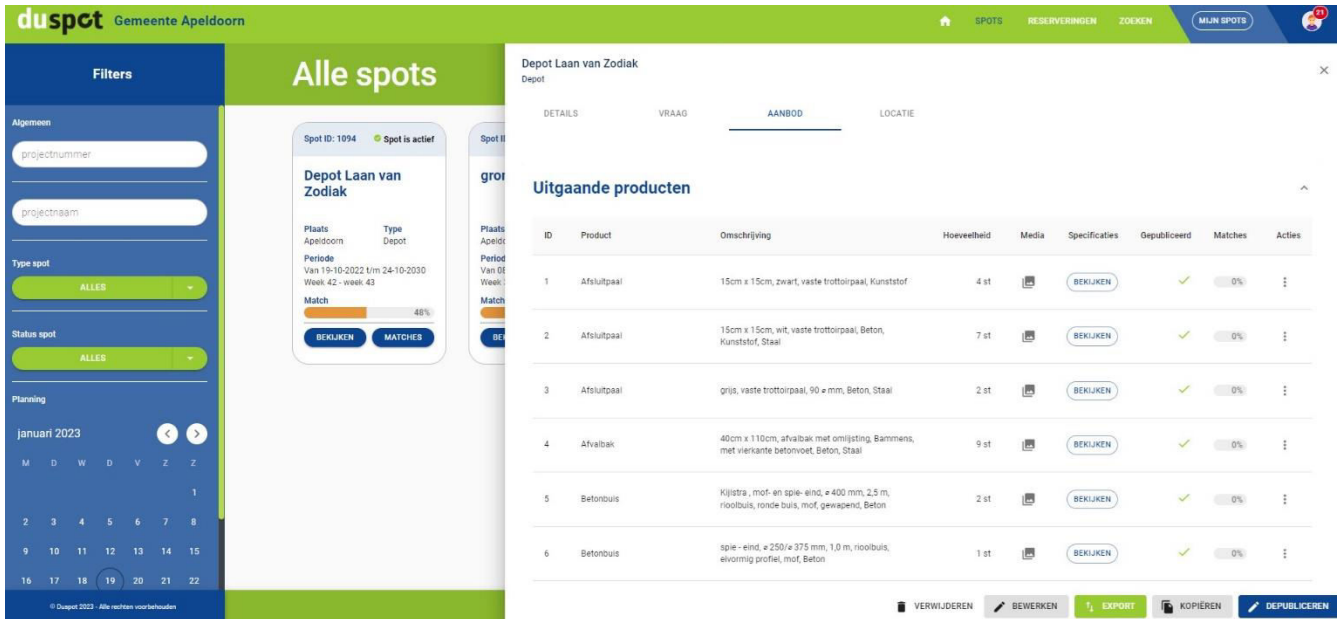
duspot Gemeente Apeldoorn

SPOTS RESERVERINGEN ZOEKEN MIJN SPOTS 21

Filters

Algemeen

projectnummer

projectnaam

Type spot

ALLES

Status spot

ALLES

Planning

januari 2023

M D W D V Z Z

1
2 3 4 5 6 7 8
9 10 11 12 13 14 15
16 17 18 19 20 21 22

© Duspot 2023 - Alle rechten voorbehouden

Alle spots

Spot ID: 1094 Spot is actief

Depot Laan van Zodiak

Plaats Apeldoorn
Type Depot
Periode Van 19-10-2022 t/m 24-10-2030
Week 42 - week 43
Match 48%

BEKIJKEN MATCHES

Spot I

gro

Plaats Apeld
Period Van 0
Week
Match

BE

Depot Laan van Zodiak
Depot

DETAILS VRAAG AANBOD LOCATIE

Uitgaande producten

| ID | Product | Omschrijving | Hoeveelheid | Media | Specificaties | Gepubliceerd | Matches | Acties |
|---|---|---|---|---|---|---|---|---|
| 1 | Afsluitpaal | 15cm x 15cm, zwart, vaste trottoirpaal, Kunststof | 4 st | | BEKIJKEN | ✓ | 0% | ⋮ |
| 2 | Afsluitpaal | 15cm x 15cm, wit, vaste trottoirpaal, Beton, Kunststof, Staal | 7 st | | BEKIJKEN | ✓ | 0% | ⋮ |
| 3 | Afsluitpaal | grijs, vaste trottoirpaal, 90 ⌀ mm, Beton, Staal | 2 st | | BEKIJKEN | ✓ | 0% | ⋮ |
| 4 | Afvalbak | 40cm x 110cm, afvalbak met omlijsting, Bammens, met vierkante betonvoet, Beton, Staal | 9 st | | BEKIJKEN | ✓ | 0% | ⋮ |
| 5 | Betonbuis | Kijlstra , mof- en spie- eind, ⌀ 400 mm, 2,5 m, rioolbuis, ronde buis, mof, gewapend, Beton | 2 st | | BEKIJKEN | ✓ | 0% | ⋮ |
| 6 | Betonbuis | spie - eind, ⌀ 250/⌀ 375 mm, 1,0 m, rioolbuis, eivormig profiel, mof, Beton | 1 st | | BEKIJKEN | ✓ | 0% | ⋮ |

VERWIJDEREN BEWERKEN EXPORT KOPIËREN DEPUBLICEREN